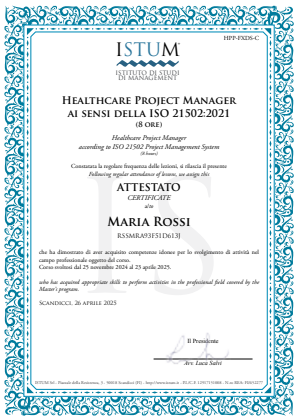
ISTUM
ISTITUTO DI STUDI DI MANAGEMENT

HPP-FXDS-C

Healthcare Project Manager ai sensi della ISO 21502:2021
(8 ORE)

Healthcare Project Manager according to ISO 21502 Project Management System
(8 hours)

Constatata la regolare frequenza delle lezioni, si rilascia il presente
Following regular attendance of lessons, we assign this

ATTESTATO
CERTIFICATE
a/to

Maria Rossi
RSSMRA93F31D613J

che ha dimostrato di aver acquisito competenze idonee per lo svolgimento di attività nel campo professionale oggetto del corso.
Corso erogato dal 25 novembre 2024 al 25 aprile 2025.

who has acquired appropriate skills to perform activities in the professional field covered by the Master's program.

Scandicci, 26 aprile 2025

Il Presidente
Avv. Luca Salvi

ISTUM Srl - Piazzale della Resistenza, 5 - 50018 Scandicci (FI) - http://www.istum.it - P.I./C.F. 12917150006 - N.re REA: FI652477